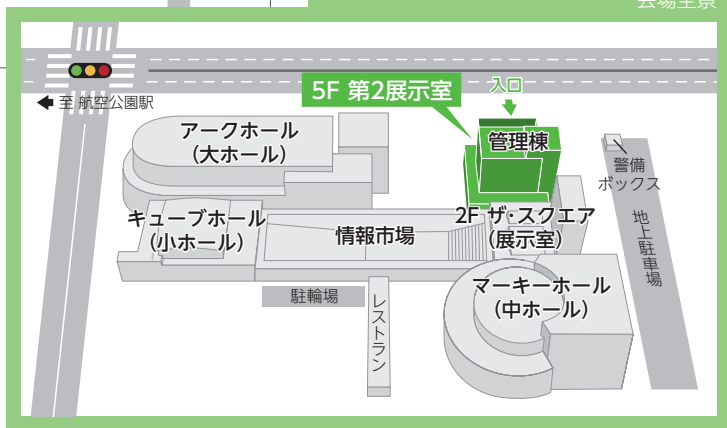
会場全景

至 航空公園駅

5F 第2展示室

入口

管理棟

アークホール
(大ホール)

警備
ボックス

キューブホール
(小ホール)

情報市場

2F ザ・スクエア
(展示室)

地上駐車場

駐輪場

レストラン

マーキーホール
(中ホール)